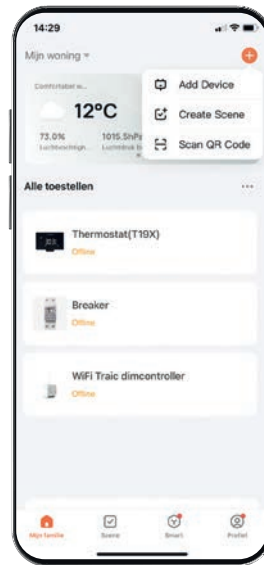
14:29

Mijn woning

Comfortabel w...

12°C

73.0%
Luchtvochtigh...

1015.5hPa
Luchtdruk b...

Add Device

Create Scene

Scan QR Code

Alle toestellen

...

Thermostat(T19X)
Offline

Breaker
Offline

WiFi Traic dimcontroller
Offline

Mijn familie

Scene

Smart

Profiel